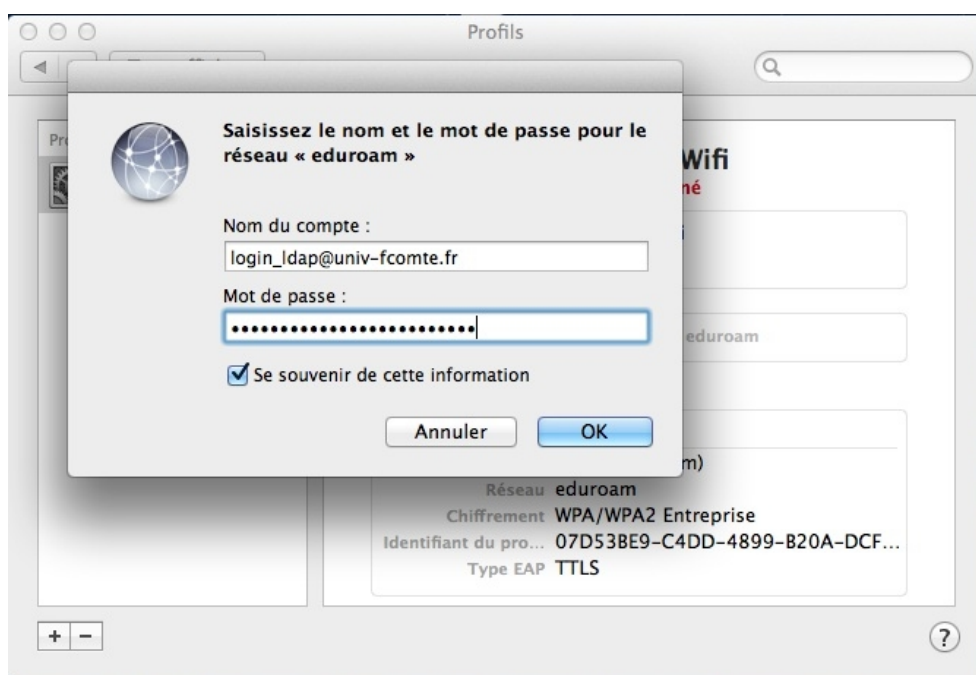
Profils

Pr

Wifi
né

eduroam

m)

Saisissez le nom et le mot de passe pour le réseau « eduroam »

Nom du compte :
login_ldap@univ-fcomte.fr

Mot de passe :
••••••••••••••••••••••••

Se souvenir de cette information

Annuler
OK

Réseau eduroam
Chiffrement WPA/WPA2 Entreprise
Identifiant du pro... 07D53BE9-C4DD-4899-B20A-DCF...
Type EAP TTLS

+ −

?